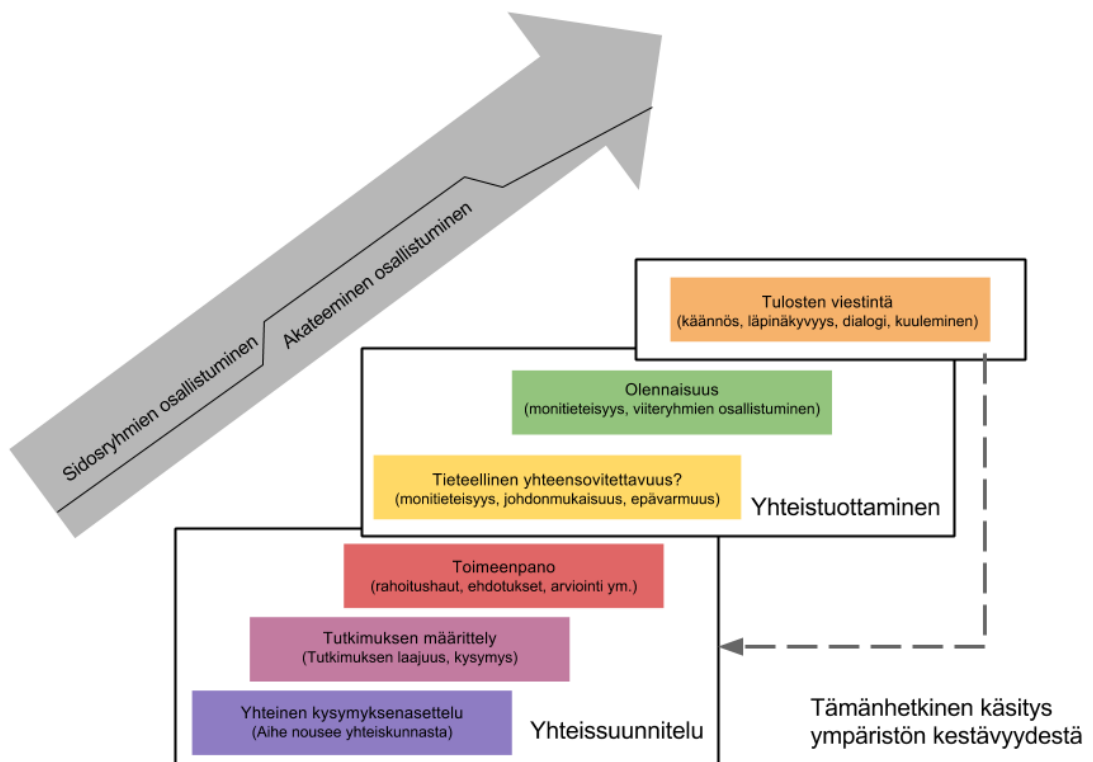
Sidosryhmien osallistuminen

Akateeminen osallistuminen

Tulosten viestintä
(käännös, läpinäkyvyys, dialogi, kuuleminen)

Olennaisuus
(monitieteisyys, viiteryhmien osallistuminen)

Tieteellinen yhteensovitettavuus?
(monitieteisyys, johdonmukaisuus, epävarmuus)

Yhteistuottaminen

Toimeenpano
(rahoitushaut, ehdotukset, arviointi ym.)

Tutkimuksen määrittely
(Tutkimuksen laajuus, kysymys)

Yhteinen kysymyksenasettelu
(Aihe nousee yhteiskunnasta)

Yhteissuunnitelu

Tämänhetkinen käsitys ympäristön kestävyydestä